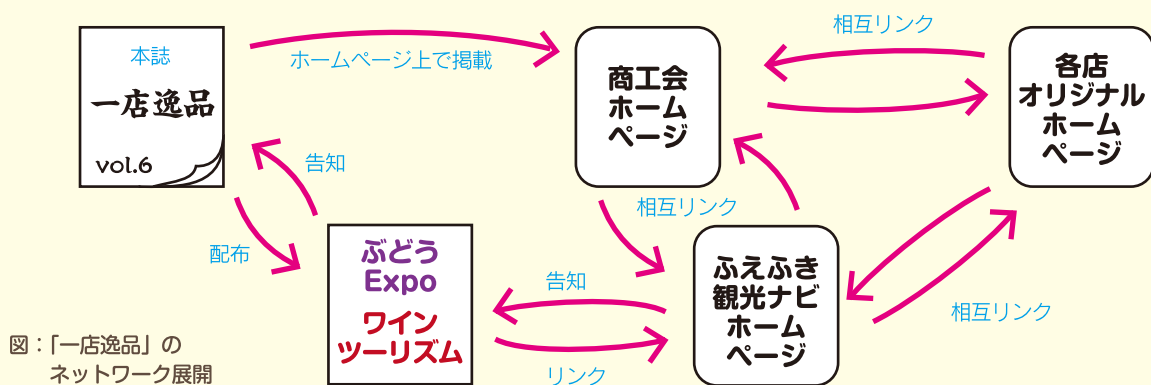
本誌
一店逸品
vol.6

ホームページ上で掲載

商工会
ホーム
ページ

相互リンク

各店
オリジナル
ホーム
ページ

告知

配布

相互リンク

ぶどう
Expo
ワイン
ツーリズム

告知

ふえふき
観光ナビ
ホーム
ページ

相互リンク

リンク

図：「一店逸品」の
ネットワーク展開